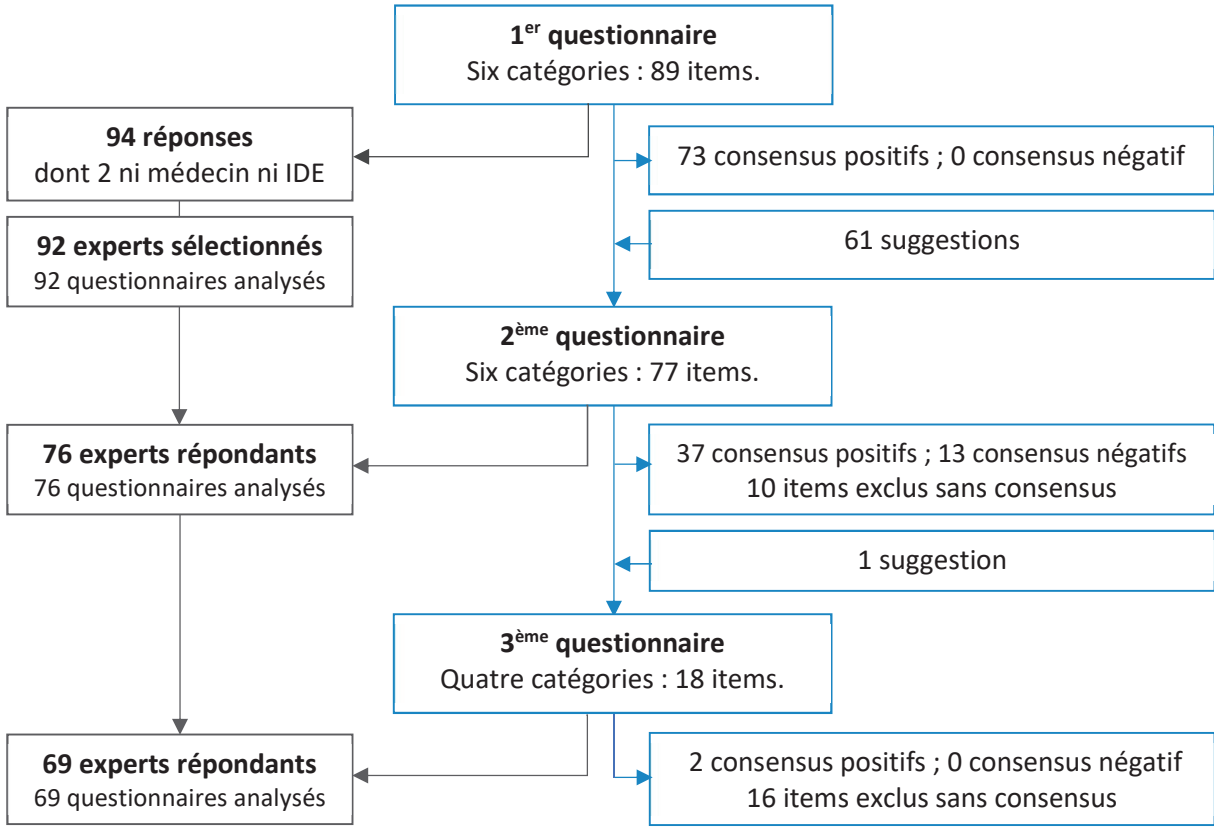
**1$^{er}$ questionnaire**
Six catégories : 89 items.

**94 réponses**
dont 2 ni médecin ni IDE

73 consensus positifs ; 0 consensus négatif

**92 experts sélectionnés**
92 questionnaires analysés

61 suggestions

**2$^{ème}$ questionnaire**
Six catégories : 77 items.

**76 experts répondants**
76 questionnaires analysés

37 consensus positifs ; 13 consensus négatifs
10 items exclus sans consensus

1 suggestion

**3$^{ème}$ questionnaire**
Quatre catégories : 18 items.

**69 experts répondants**
69 questionnaires analysés

2 consensus positifs ; 0 consensus négatif
16 items exclus sans consensus